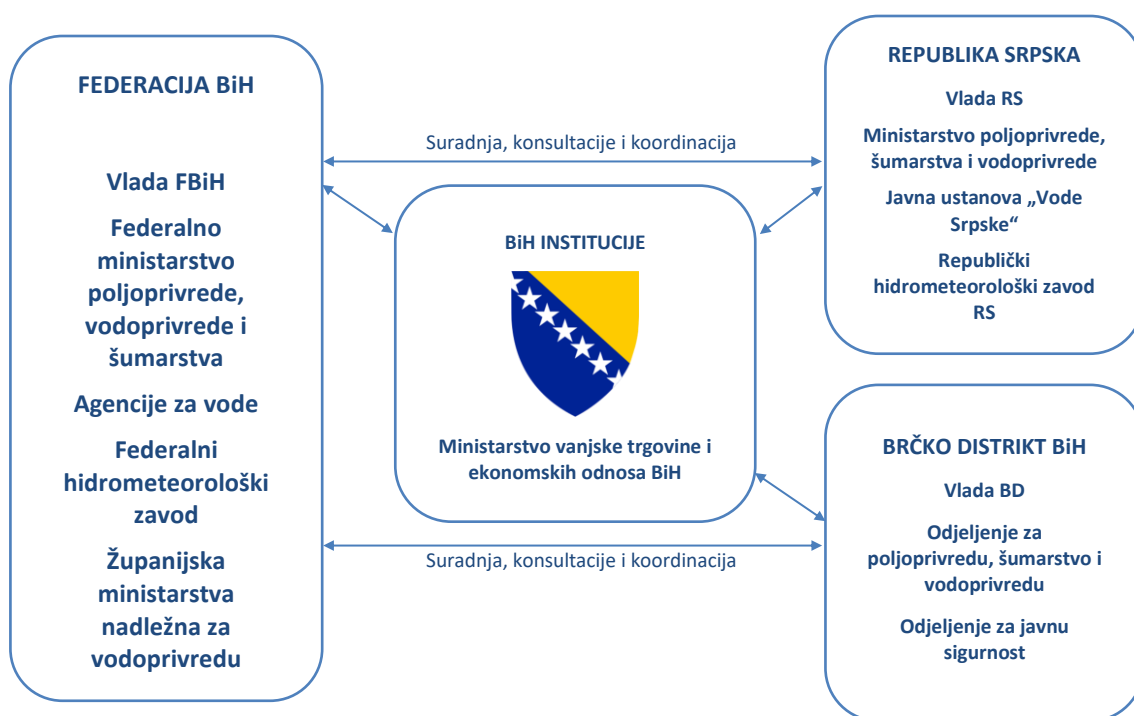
FEDERACIJA BiH

Vlada FBiH

Federalno ministarstvo poljoprivrede, vodoprivrede i šumarstva

Agencije za vode

Federalni hidrometeorološki zavod

Županijska ministarstva nadležna za vodoprivredu

Suradnja, konsultacije i koordinacija

BiH INSTITUCIJE

Ministarstvo vanjske trgovine i ekonomskih odnosa BiH

Suradnja, konsultacije i koordinacija

REPUBLIKA SRPSKA

Vlada RS

Ministarstvo poljoprivrede, šumarstva i vodoprivrede

Javna ustanova „Vode Srpske“

Republički hidrometeorološki zavod RS

BRČKO DISTRIKT BiH

Vlada BD

Odjeljenje za poljoprivredu, šumarstvo i vodoprivredu

Odjeljenje za javnu sigurnost